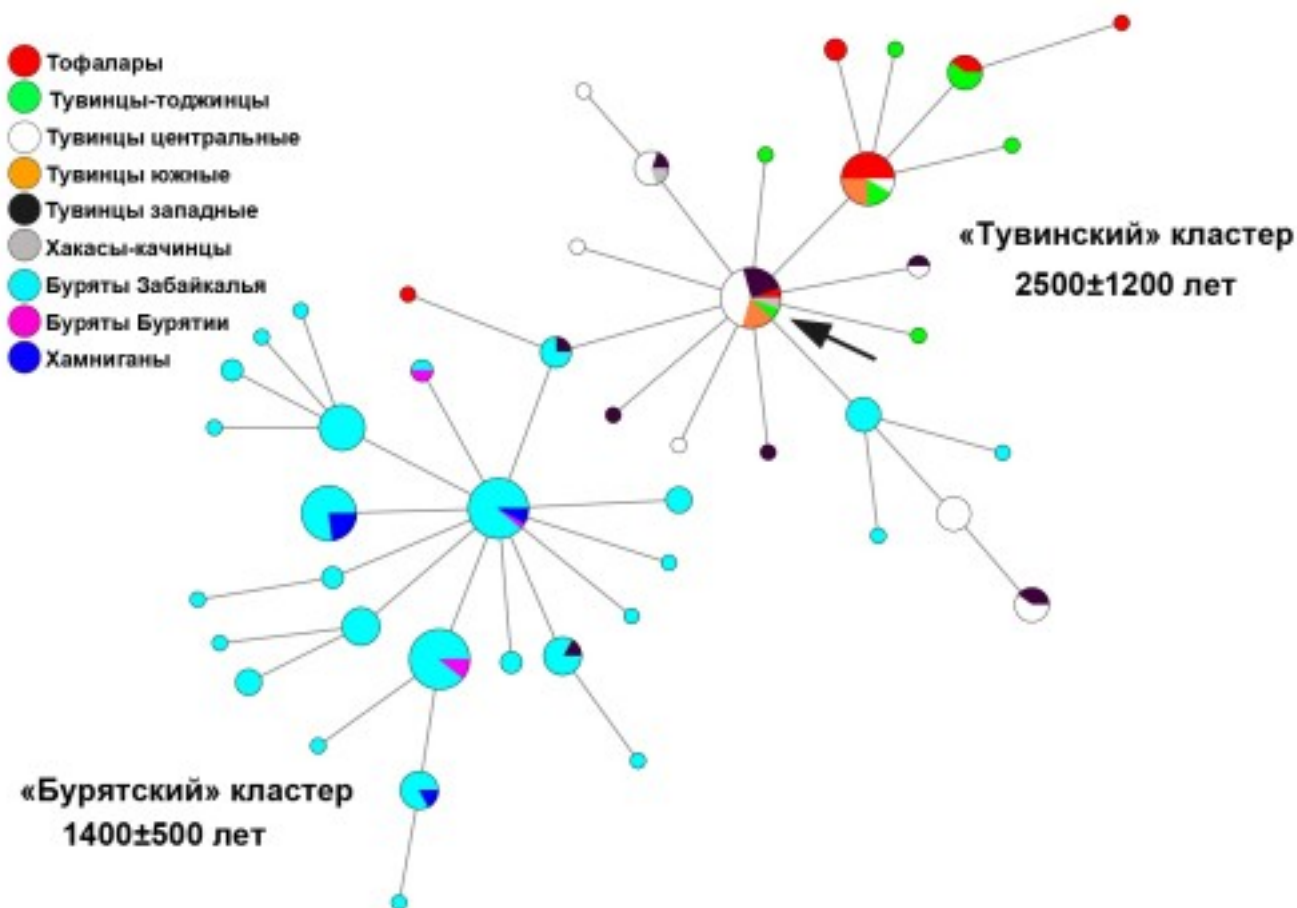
Тофалары
Тувинцы-тоджинцы
Тувинцы центральные
Тувинцы южные
Тувинцы западные
Хакасы-качинцы
Буряты Забайкалья
Буряты Бурятии
Хамниганы

«Тувинский» кластер
2500±1200 лет

«Бурятский» кластер
1400±500 лет